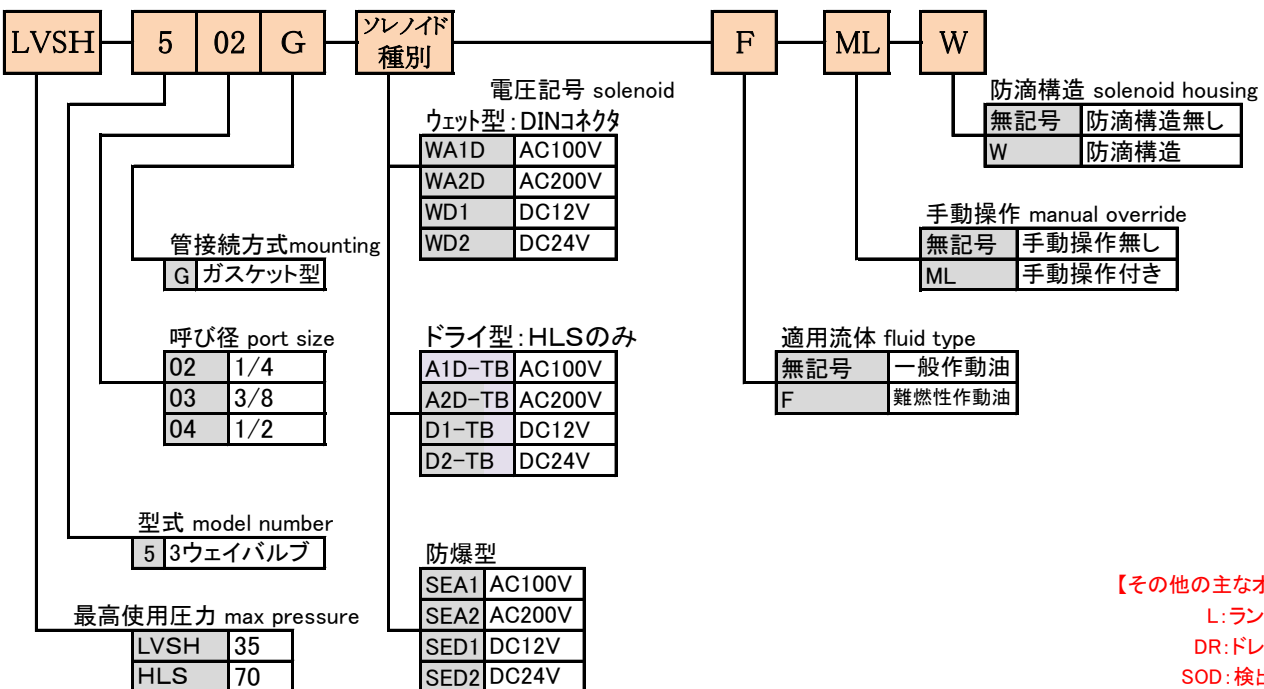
LVSH 5 02 G ソレノイド種別 F ML W

電圧記号 solenoid
ウェット型：DINコネクタ

| WA1D | AC100V |
|---|---|
| WA2D | AC200V |
| WD1 | DC12V |
| WD2 | DC24V |

ドライ型：HLSのみ

| A1D-TB | AC100V |
|---|---|
| A2D-TB | AC200V |
| D1-TB | DC12V |
| D2-TB | DC24V |

防爆型

| SEA1 | AC100V |
|---|---|
| SEA2 | AC200V |
| SED1 | DC12V |
| SED2 | DC24V |

管接続方式mounting

| G | ガスケット型 |
|---|---|

呼び径 port size

| 02 | 1/4 |
|---|---|
| 03 | 3/8 |
| 04 | 1/2 |

型式 model number

| 5 | 3ウェイバルブ |
|---|---|

最高使用圧力 max pressure

| LVSH | 35 |
|---|---|
| HLS | 70 |

防滴構造 solenoid housing

| 無記号 | 防滴構造無し |
|---|---|
| W | 防滴構造 |

手動操作 manual override

| 無記号 | 手動操作無し |
|---|---|
| ML | 手動操作付き |

適用流体 fluid type

| 無記号 | 一般作動油 |
|---|---|
| F | 難燃性作動油 |

【その他の主なオ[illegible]
L:ラン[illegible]
DR:ドレ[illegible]
SOD:検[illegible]